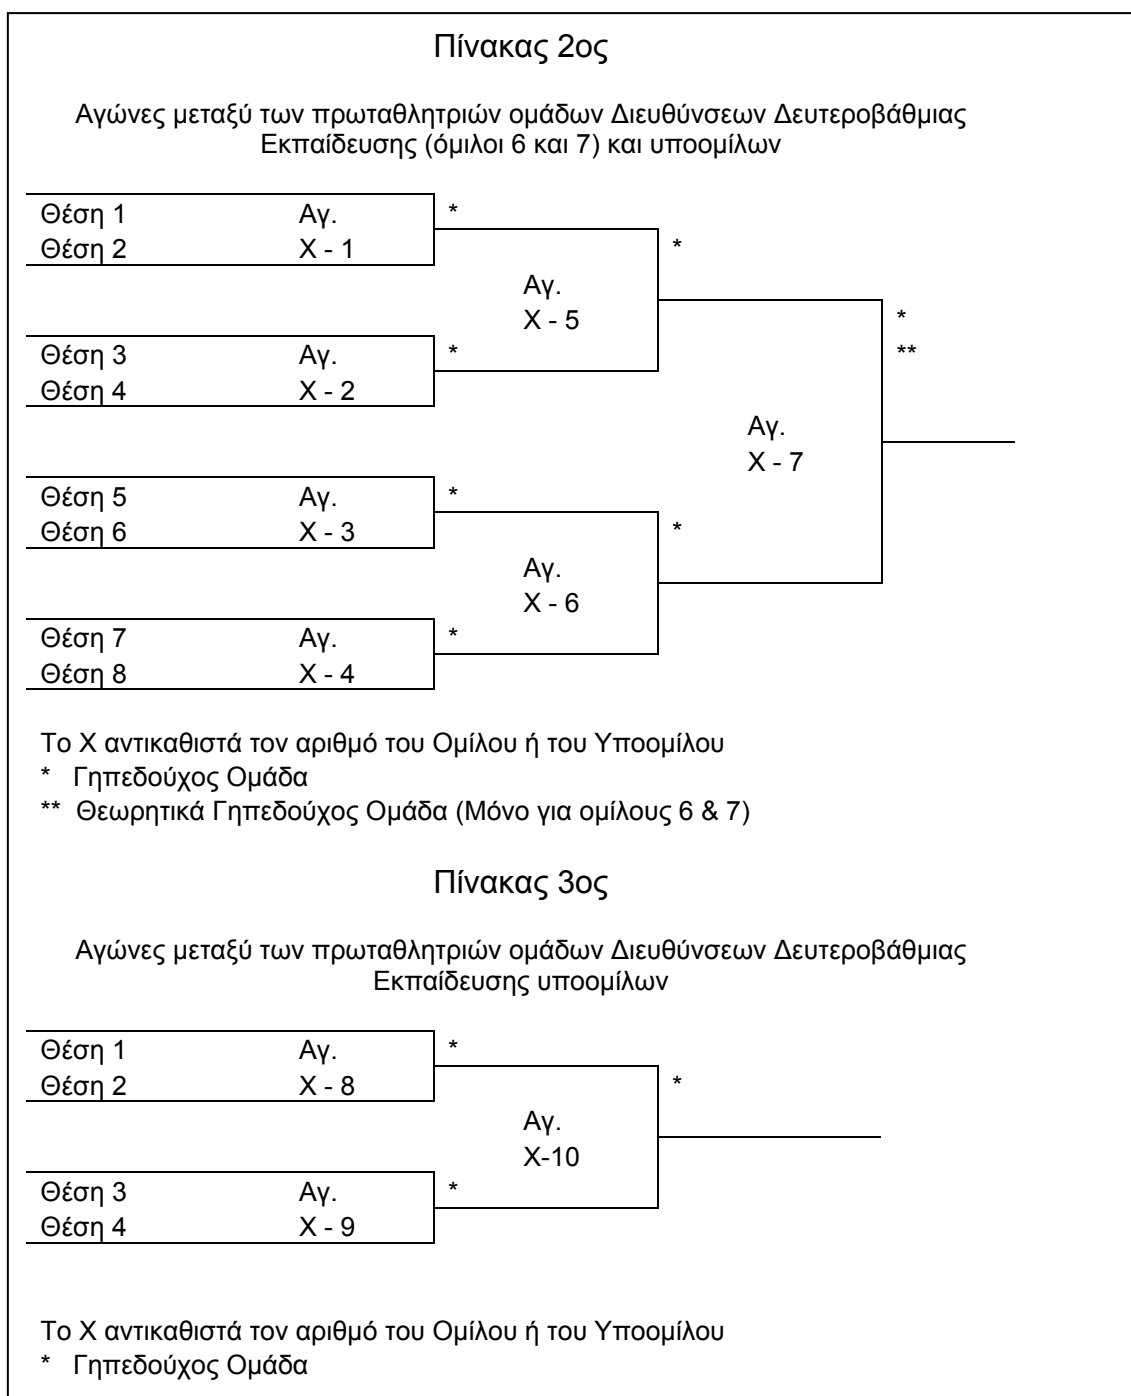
Πίνακας 2ος

Αγώνες μεταξύ των πρωταθλητριών ομάδων Διευθύνσεων Δευτεροβάθμιας Εκπαίδευσης (όμιλοι 6 και 7) και υποομίλων

Θέση 1 Αγ.
Θέση 2 Χ - 1
*
*
Αγ.
Χ - 5
*
**
Θέση 3 Αγ.
Θέση 4 Χ - 2
*
Αγ.
Χ - 7
Θέση 5 Αγ.
Θέση 6 Χ - 3
*
*
Αγ.
Χ - 6
Θέση 7 Αγ.
Θέση 8 Χ - 4
*

Το Χ αντικαθιστά τον αριθμό του Ομίλου ή του Υποομίλου
* Γηπεδούχος Ομάδα
** Θεωρητικά Γηπεδούχος Ομάδα (Μόνο για ομίλους 6 & 7)

Πίνακας 3ος

Αγώνες μεταξύ των πρωταθλητριών ομάδων Διευθύνσεων Δευτεροβάθμιας Εκπαίδευσης υποομίλων

Θέση 1 Αγ.
Θέση 2 Χ - 8
*
*
Αγ.
Χ-10
Θέση 3 Αγ.
Θέση 4 Χ - 9
*

Το Χ αντικαθιστά τον αριθμό του Ομίλου ή του Υποομίλου
* Γηπεδούχος Ομάδα